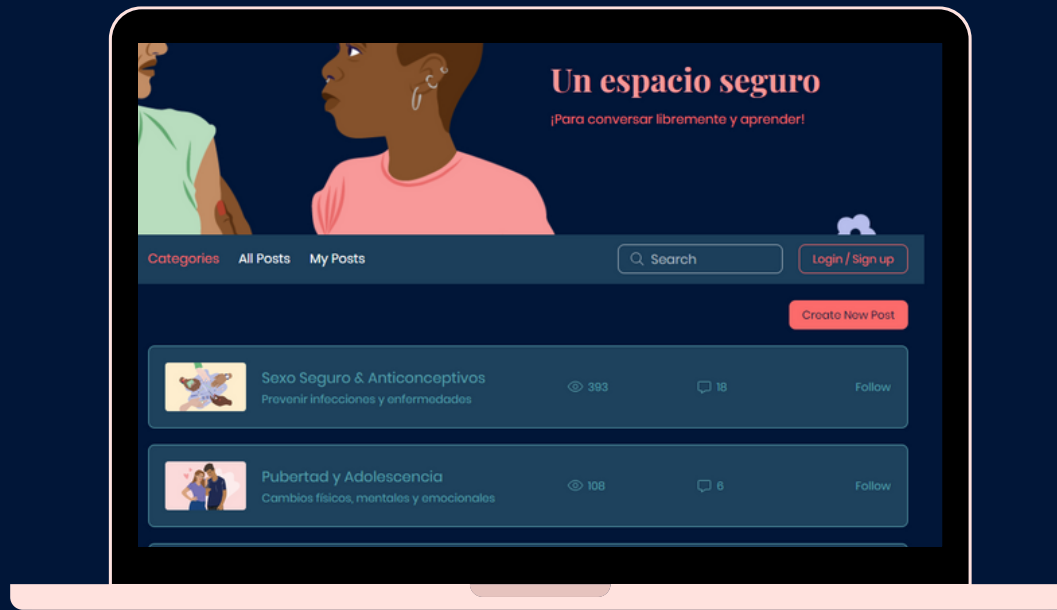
Un espacio seguro

¡Para conversar libremente y aprender!

Categories All Posts My Posts

Search

Login / Sign up

Create New Post

Sexo Seguro & Anticonceptivos
Prevenir infecciones y enfermedades
393
18
Follow

Pubertad y Adolescencia
Cambios físicos, mentales y emocionales
108
6
Follow